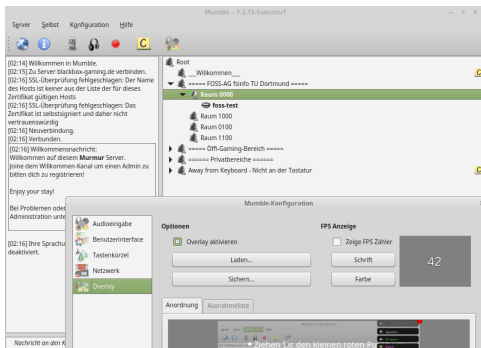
Mumble – 1.2.12-Tubontu1

Server Selbst Konfiguration Hilfe

[02:14] Willkommen in Mumble.
[02:15] Zu Server blackbox-gaming.de verbinden.
[02:16] SSL-Überprüfung fehlgeschlagen: Der Name des Hosts ist keiner aus der Liste der für dieses Zertifikat gültigen Hosts
[02:16] SSL-Überprüfung fehlgeschlagen: Das Zertifikat ist selbstsigniert und daher nicht vertrauenswürdig
[02:16] Neuverbindung.
[02:16] Verbunden.
[02:16] Willkommensnachricht:
Willkommen auf diesem Murmur Server.
Joine dem Willkommen-Kanal um einen Admin zu bitten dich zu registrieren!

Enjoy your stay!

Bei Problemen oder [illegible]
Administration unte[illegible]

[02:16] Ihre Sprachu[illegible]
deaktiviert.

Nachricht an den K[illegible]

Root
__Willkommen__
===== FOSS-AG ifinfo TU Dortmund =====
Raum 0000
foss-test
Raum 1000
Raum 0100
Raum 1100
===== Öffi-Gaming-Bereich =====
====== Privatbereiche ======
Away from Keyboard - Nicht an der Tastatur

Mumble-Konfiguration

Audioeingabe
Benutzerinterface
Tastenkürzel
Netzwerk
Overlay

Optionen
Overlay aktivieren
Laden...
Sichern...

FPS Anzeige
Zeige FPS Zähler
Schrift
Farbe
42

Anordnung Ausnahmeliste

Ziehen Sie den kleinen roten Pu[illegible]